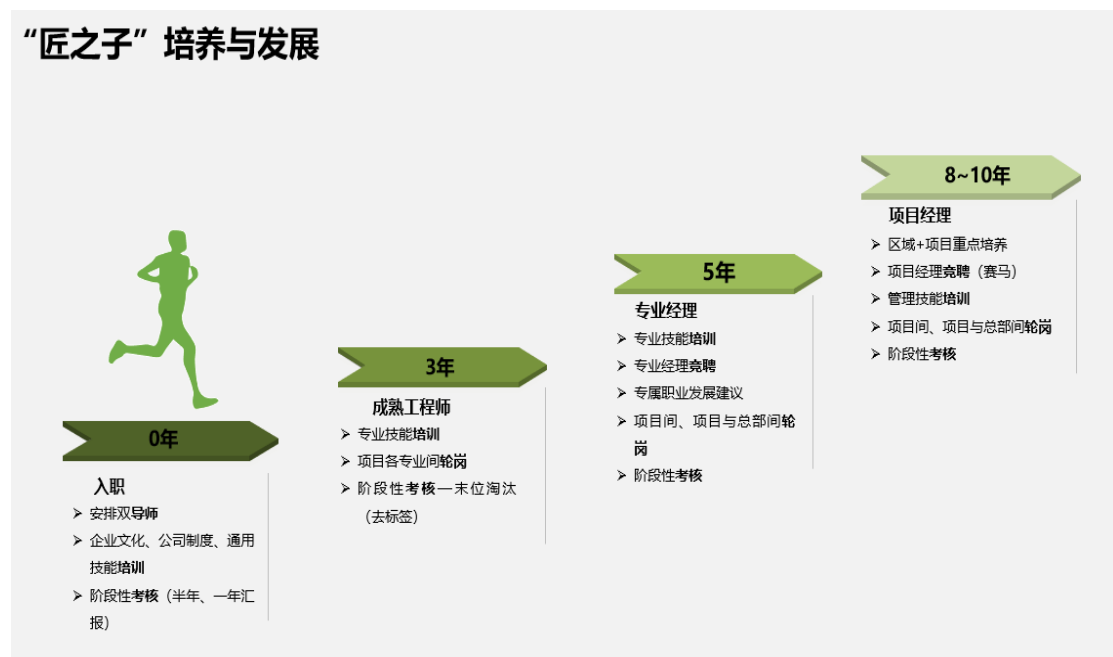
“匠之子”培养与发展

0年

入职

➢ 安排双导师

➢ 企业文化、公司制度、通用技能培训

➢ 阶段性考核（半年、一年汇报）

3年

成熟工程师

➢ 专业技能培训

➢ 项目各专业间轮岗

➢ 阶段性考核—末位淘汰（去标签）

5年

专业经理

➢ 专业技能培训

➢ 专业经理竞聘

➢ 专属职业发展建议

➢ 项目间、项目与总部间轮岗

➢ 阶段性考核

8~10年

项目经理

➢ 区域+项目重点培养

➢ 项目经理竞聘（赛马）

➢ 管理技能培训

➢ 项目间、项目与总部间轮岗

➢ 阶段性考核